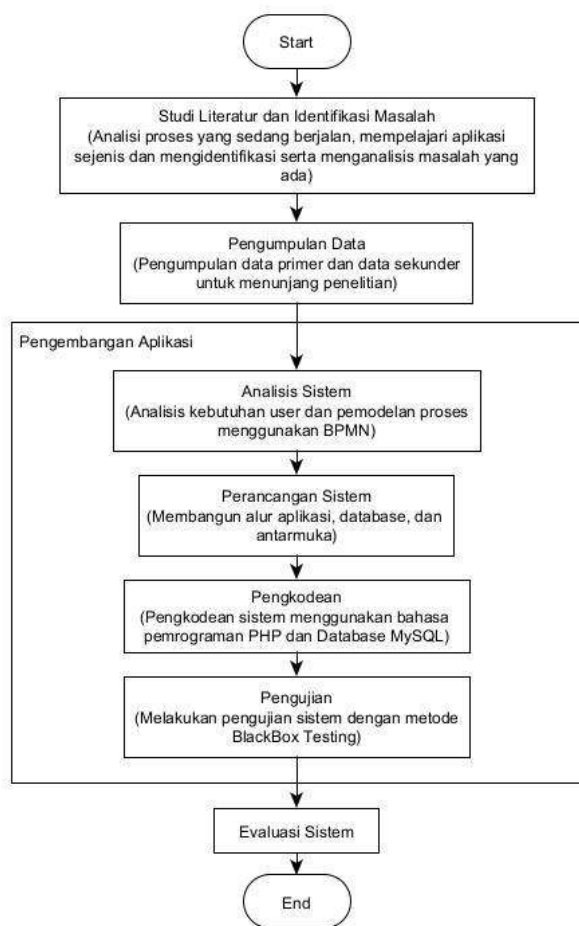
Start

Studi Literatur dan Identifikasi Masalah
(Analisi proses yang sedang berjalan, mempelajari aplikasi sejenis dan mengidentifikasi serta menganalisis masalah yang ada)

Pengumpulan Data
(Pengumpulan data primer dan data sekunder untuk menunjang penelitian)

Pengembangan Aplikasi

Analisis Sistem
(Analisis kebutuhan user dan pemodelan proses menggunakan BPMN)

Perancangan Sistem
(Membangun alur aplikasi, database, dan antarmuka)

Pengkodean
(Pengkodean sistem menggunakan bahasa pemrograman PHP dan Database MySQL)

Pengujian
(Melakukan pengujian sistem dengan metode BlackBox Testing)

Evaluasi Sistem

End